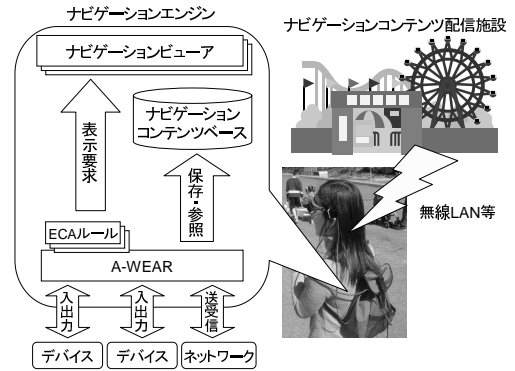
ナビゲーションエンジン

ナビゲーションビューア

ナビゲーションコンテンツベース

表示要求

保存・参照

ECAルール

A-WEAR

入出力

入出力

送受信

デバイス

デバイス

ネットワーク

ナビゲーションコンテンツ配信施設

無線LAN等